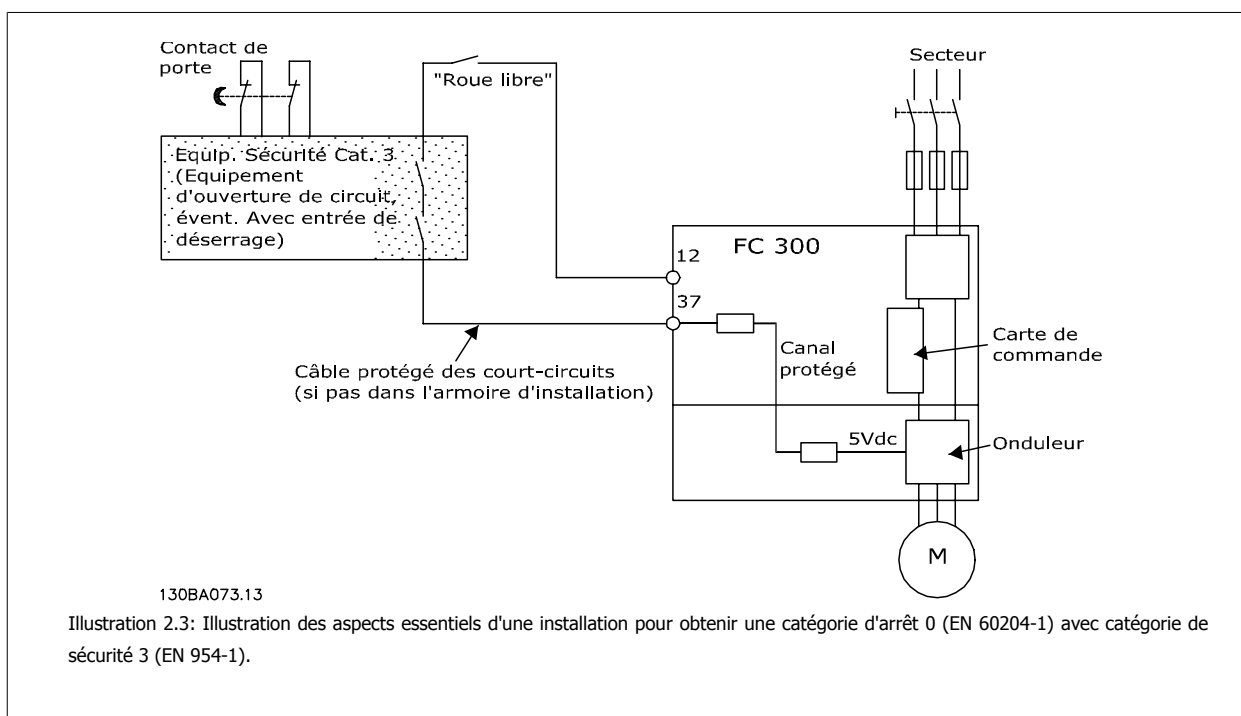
Contact de porte

"Roue libre"

Secteur

Equip. Sécurité Cat. 3 (Equipement d'ouverture de circuit, évent. Avec entrée de déserrage)

FC 300

12

37

Carte de commande

Canal protégé

Câble protégé des court-circuits (si pas dans l'armoire d'installation)

5Vdc

Onduleur

M

130BA073.13

Illustration 2.3: Illustration des aspects essentiels d'une installation pour obtenir une catégorie d'arrêt 0 (EN 60204-1) avec catégorie de sécurité 3 (EN 954-1).